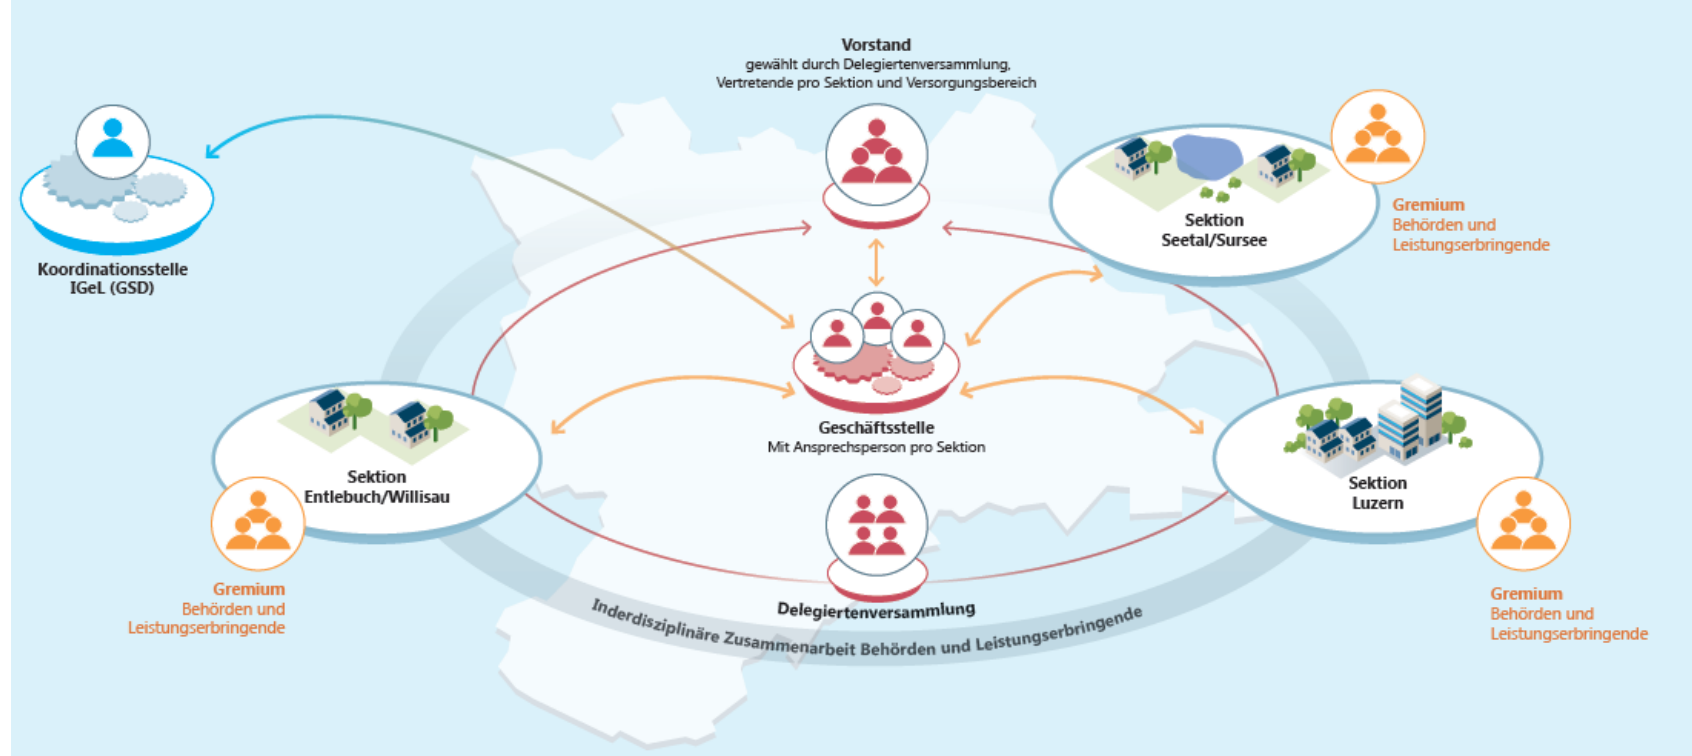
Vorstand
gewählt durch Delegiertenversammlung, Vertretende pro Sektion und Versorgungsbereich

Koordinationsstelle IGeL (GSD)

Sektion Seetal/Sursee

Gremium
Behörden und Leistungserbringende

Geschäftsstelle
Mit Ansprechsperson pro Sektion

Sektion Entlebuch/Willisau

Sektion Luzern

Gremium
Behörden und Leistungserbringende

Gremium
Behörden und Leistungserbringende

Delegiertenversammlung

Inderdisziplinäre Zusammenarbeit Behörden und Leistungserbringende